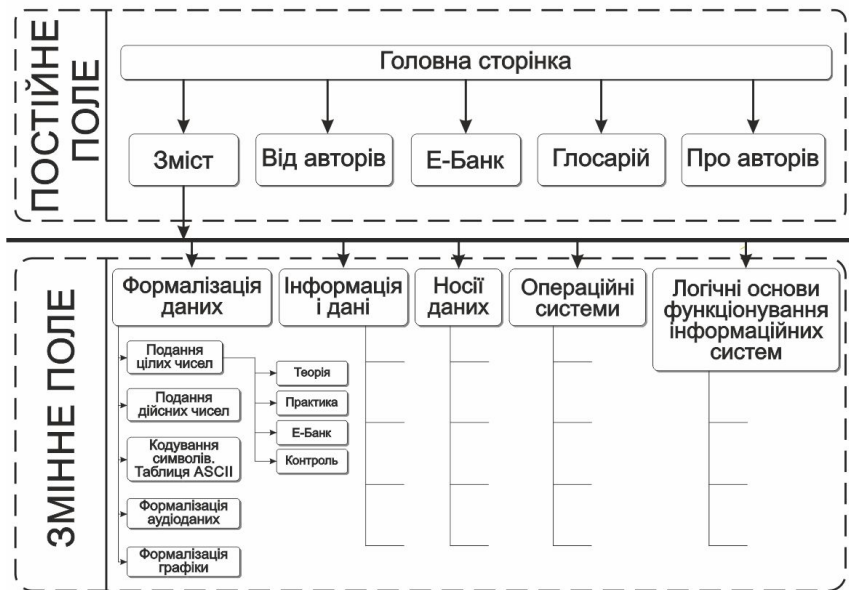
ПОСТІЙНЕ ПОЛЕ

Головна сторінка

Зміст

Від авторів

Е-Банк

Глосарій

Про авторів

ЗМІННЕ ПОЛЕ

Формалізація даних

Інформація і дані

Носії даних

Операційні системи

Логічні основи функціонування інформаційних систем

Подання цілих чисел

Подання дійсних чисел

Кодування символів. Таблиця ASCII

Формалізація аудіоданих

Формалізація графіки

Теорія

Практика

Е-Банк

Контроль